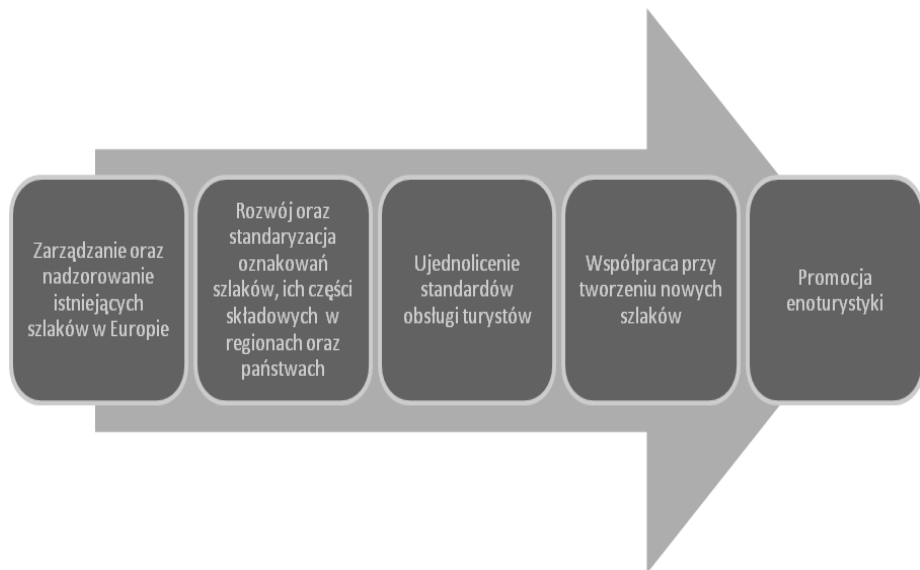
Zarządzanie oraz nadzorowanie istniejących szlaków w Europie

Rozwój oraz standaryzacja oznakowań szlaków, ich części składowych w regionach oraz państwach

Ujednolicenie standardów obsługi turystów

Współpraca przy tworzeniu nowych szlaków

Promocja enoturystyki